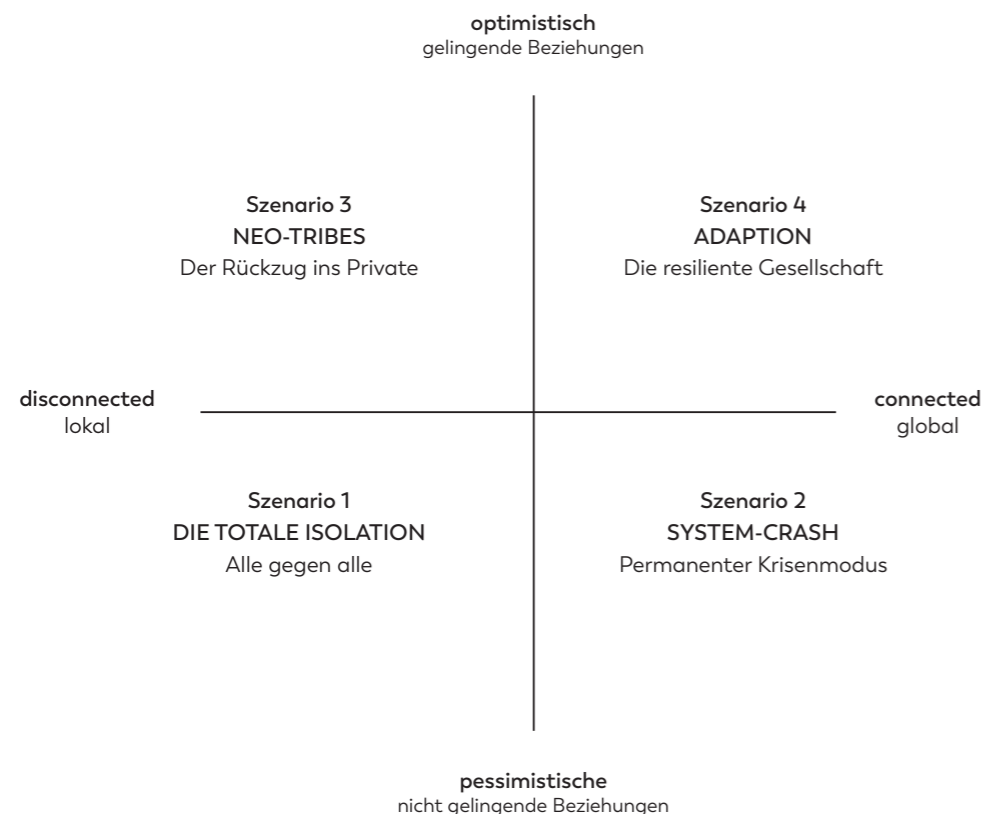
optimistisch
gelingende Beziehungen

Szenario 3
NEO-TRIBES
Der Rückzug ins Private

Szenario 4
ADAPTION
Die resiliente Gesellschaft

disconnected
lokal

connected
global

Szenario 1
DIE TOTALE ISOLATION
Alle gegen alle

Szenario 2
SYSTEM-CRASH
Permanenter Krisenmodus

pessimistische
nicht gelingende Beziehungen